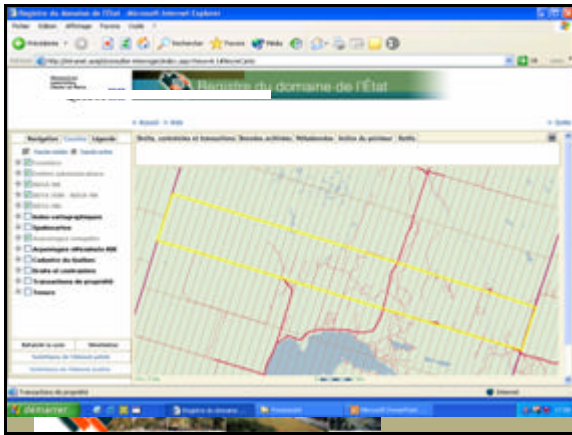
Registre du domaine de l'État - Microsoft Internet Explorer

Fichier Edition Affichage Favoris Outils ?

Précédente Rechercher Favoris Média

Adresse http://intranet.ansp/consulter-interrogation/index.asp?insert=1&NewCarte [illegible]

Registre du domaine de l'État

Accueil Aide

Navigation Couches Légende

Droits, contraintes et transactions Données archivées Métadonnées Autres du prioritaire Outils

Index cartographiques
Spatiocartes
Arpentages officialisés BDE
Cadastre du Québec
Droits et contraintes
Transactions de propriété
Tenure

Rafraîchir la carte Sélectionner

Transactions de propriété

Internet

démarrer Registre du domaine Microsoft PowerPoint